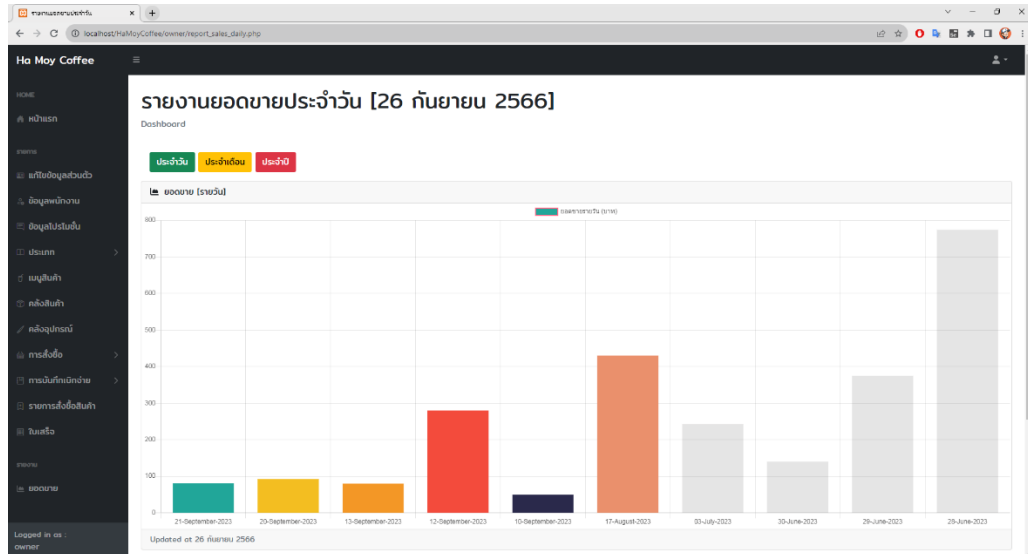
รายงานยอดขายประจำวัน
localhost/HaMoyCoffee/owner/report_sales_daily.php

Ha Moy Coffee

HOME
หน้าแรก
จัดการ
แก้ไขข้อมูลส่วนตัว
ข้อมูลพนักงาน
ข้อมูลโปรโมชั่น
ประเภท
เมนูสินค้า
คลังสินค้า
คลังอุปกรณ์
การสั่งซื้อ
การบันทึกเบิกจ่าย
รายการสั่งซื้อสินค้า
ใบเสร็จ
รายงาน
ยอดขาย

Logged in as :
owner

รายงานยอดขายประจำวัน [26 กันยายน 2566]
Dashboard

ประจำวัน ประจำเดือน ประจำปี

ยอดขาย [รายวัน]

ยอดขายรายวัน (บาท)

800
700
600
500
400
300
200
100
0

21-September-2023
20-September-2023
13-September-2023
12-September-2023
10-September-2023
17-August-2023
03-July-2023
30-June-2023
29-June-2023
28-June-2023

Updated at 26 กันยายน 2566